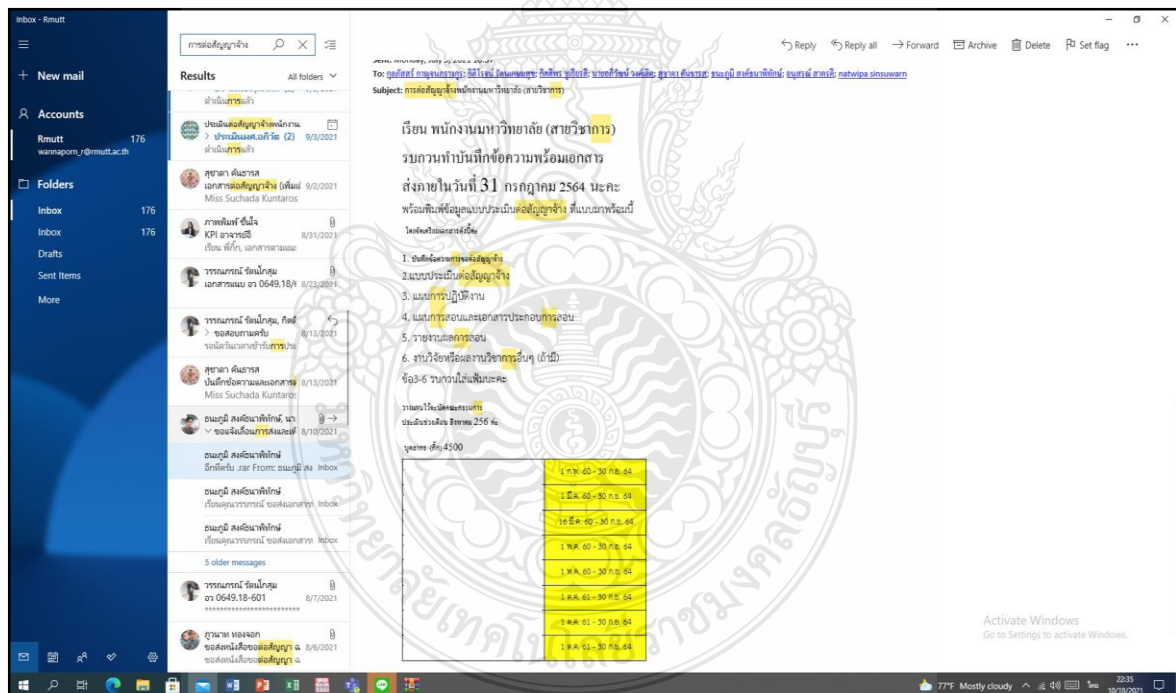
Inbox - Rmutt

New mail

Accounts

Rmutt 176
wannaporn_r@rmutt.ac.th

Folders

Inbox 176

Inbox 176

Drafts

Sent Items

More

การต่อสัญญาจ้าง

Results All folders

ดำเนินการแล้ว

ประเมินต่อสัญญาจ้างพนักงาน
> ประเมินมศ.อภิวัฒ (2) 9/3/2021
ดำเนินการแล้ว

สุชาดา คันธรส
เอกสารต่อสัญญาจ้าง (เพิ่มเ 9/2/2021
Miss Suchada Kuntaros

ภาพพิมพ์ ชื่นใจ
KPI อาจารย์ปี 8/31/2021
เรียน พี่กิ๊ก, เอกสารตามแนบ

วรรณภรณ์ รัตนโกสุม
เอกสารแนบ อว 0649.18/ 8/23/2021

วรรณภรณ์ รัตนโกสุม, กิตติ
> ขอสอบถามครับ 8/13/2021
รอบัตรวันเวลาเข้ารับการประ

สุชาดา คันธรส
บันทึกข้อความและเอกสาร 8/13/2021
Miss Suchada Kuntaros

ธนภูมิ สงค์ธนาพิทักษ์, นา
ขอแจ้งเลื่อนการส่งและเ 8/10/2021

ธนภูมิ สงค์ธนาพิทักษ์
อีกที่ครับ .rar From: ธนภูมิ สง Inbox

ธนภูมิ สงค์ธนาพิทักษ์
เรียนคุณวรรณภรณ์ ขอส่งเอกสาร Inbox

ธนภูมิ สงค์ธนาพิทักษ์
เรียนคุณวรรณภรณ์ ขอส่งเอกสาร Inbox

5 older messages

วรรณภรณ์ รัตนโกสุม
อว 0649.18-601 8/7/2021

ภูวนาท ทองจอก
ขอส่งหนังสือขอต่อสัญญา ฉ. 8/6/2021
ขอส่งหนังสือขอต่อสัญญา ฉ.

Reply Reply all Forward Archive Delete Set flag ...

Sent: Monday, July 5, 2021 10:37
To: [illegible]; natwipa sinsuwarn
Subject: การต่อสัญญาจ้างพนักงานมหาวิทยาลัย (สายวิชาการ)

เรียน พนักงานมหาวิทยาลัย (สายวิชาการ)

รบกวนทำบันทึกข้อความพร้อมเอกสาร

ส่งภายในวันที่ 31 กรกฎาคม 2564 นะคะ

พร้อมพิมพ์ข้อมูลแบบประเมินต่อสัญญาจ้าง ที่แนบมาพร้อมนี้

โดยจัดเรียงเอกสารดังนี้

1. บันทึกข้อความการขอต่อสัญญาจ้าง
2.แบบประเมินต่อสัญญาจ้าง
3. แผนการปฏิบัติงาน
4. แผนการสอนและเอกสารประกอบการสอน
5. รายงานผลการสอน
6. งานวิจัยหรือผลงานวิชาการอื่นๆ (ถ้ามี)
ข้อ3-6 รบกวนใส่แฟ้มนะคะ

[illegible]

บุคลากร (ทั้ง) 4500

| | |
|---|---|
| | 1 ต.ค. 60 - 30 ก.ย. 64 |
| | 1 มี.ค. 60 - 30 ก.ย. 64 |
| | 16 มี.ค. 60 - 30 ก.ย. 64 |
| | 1 พ.ค. 60 - 30 ก.ย. 64 |
| | 1 พ.ค. 60 - 30 ก.ย. 64 |
| | 1 ต.ค. 61 - 30 ก.ย. 64 |
| | 1 ต.ค. 61 - 30 ก.ย. 64 |
| | 1 ต.ค. 61 - 30 ก.ย. 64 |

Activate Windows
Go to Settings to activate Windows.

77°F Mostly cloudy 22:35 10/18/2021